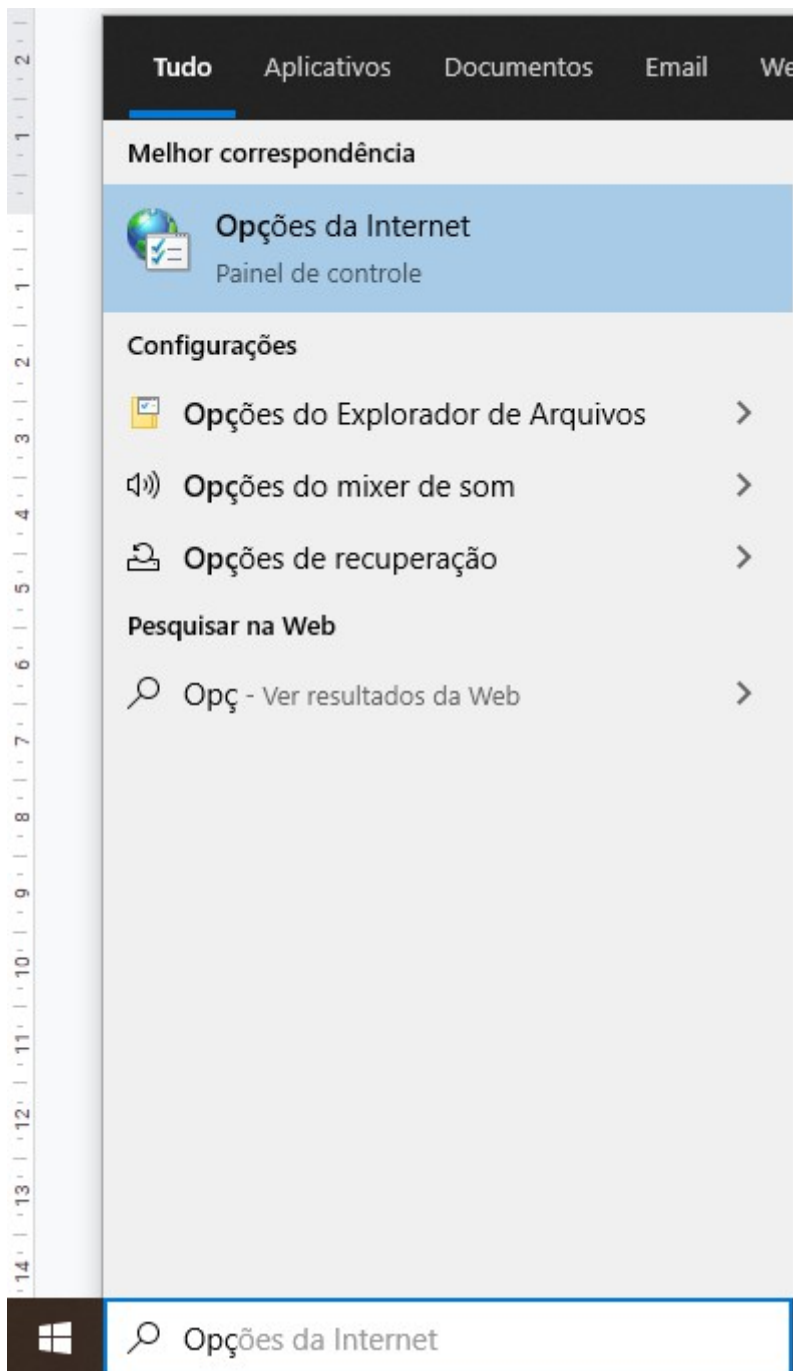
2
1
1
2
3
4
5
6
7
8
9
10
11
12
13
14

Tudo Aplicativos Documentos Email We

Melhor correspondência

Opções da Internet
Painel de controle

Configurações

Opções do Explorador de Arquivos >

Opções do mixer de som >

Opções de recuperação >

Pesquisar na Web

Opç - Ver resultados da Web >

Opções da Internet